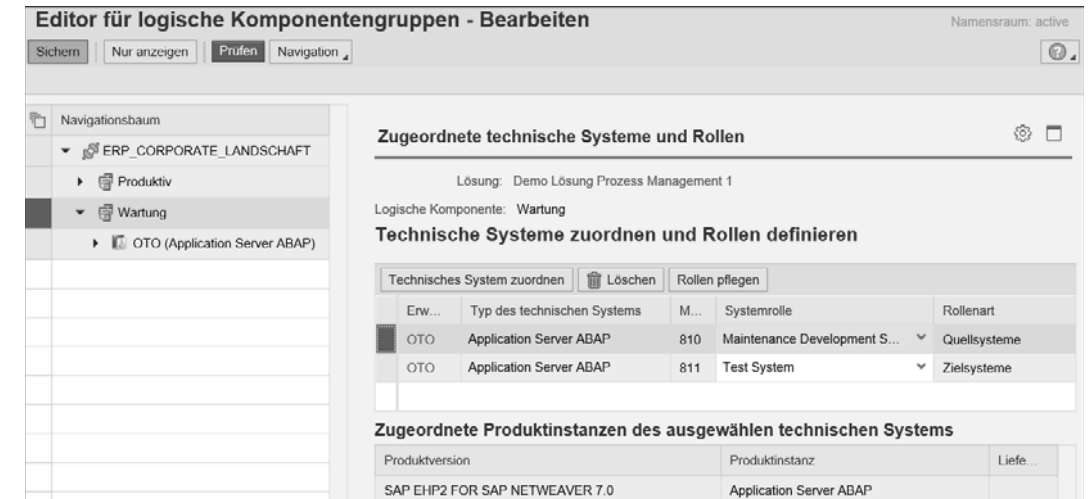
Editor für logische Komponentengruppen - Bearbeiten

Namensraum: active

Sichern | Nur anzeigen | Prüfen | Navigation

Navigationsbaum

ERP_CORPORATE_LANDSCHAFT

Produktiv

Wartung

OTO (Application Server ABAP)

Zugeordnete technische Systeme und Rollen

Lösung: Demo Lösung Prozess Management 1

Logische Komponente: Wartung

Technische Systeme zuordnen und Rollen definieren

Technisches System zuordnen | Löschen | Rollen pflegen

| Erw... | Typ des technischen Systems | M... | Systemrolle | Rollenart |
|---|---|---|---|---|
| OTO | Application Server ABAP | 810 | Maintenance Development S... | Quellsysteme |
| OTO | Application Server ABAP | 811 | Test System | Zielsysteme |

Zugeordnete Produktinstanzen des ausgewählen technischen Systems

| Produktversion | Produktinstanz | Liefe... |
|---|---|---|
| SAP EHP2 FOR SAP NETWEAVER 7.0 | Application Server ABAP | |